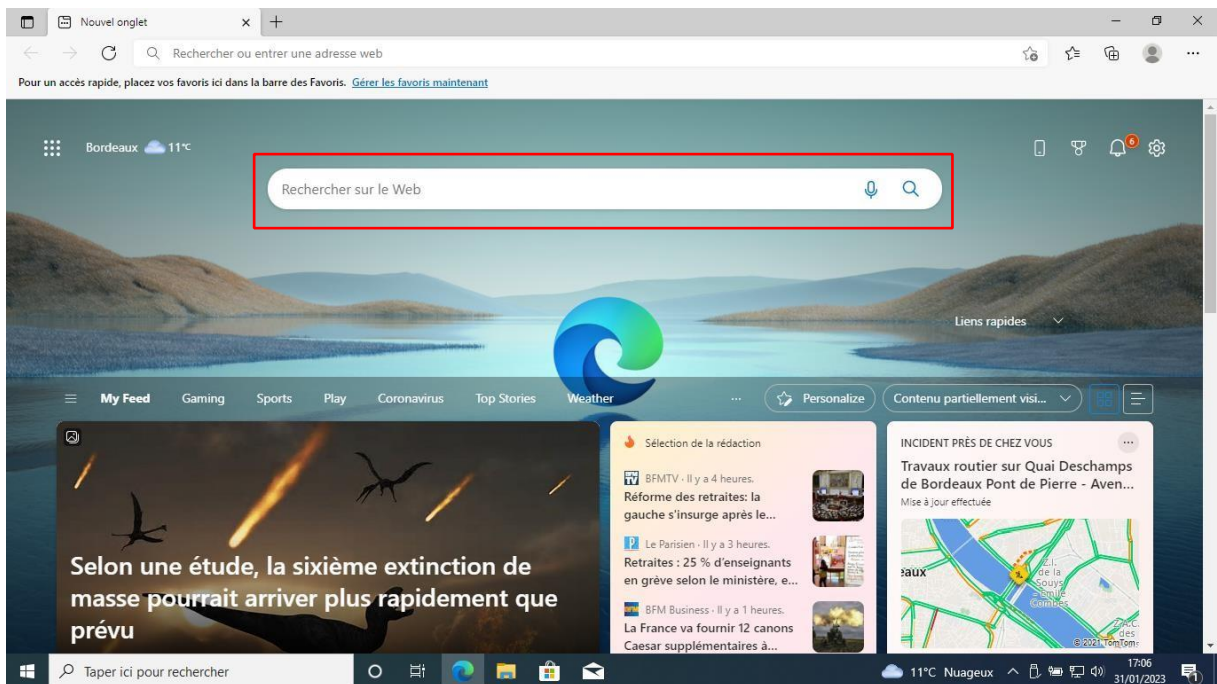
Nouvel onglet

Rechercher ou entrer une adresse web

Pour un accès rapide, placez vos favoris ici dans la barre des Favoris. Gérer les favoris maintenant

Bordeaux 11°C

6

Rechercher sur le Web

Liens rapides

My Feed Gaming Sports Play Coronavirus Top Stories Weather ... Personalize Contenu partiellement visi...

Selon une étude, la sixième extinction de masse pourrait arriver plus rapidement que prévu

Sélection de la rédaction

BFMTV · Il y a 4 heures.
Réforme des retraites: la gauche s'insurge après le...

Le Parisien · Il y a 3 heures.
Retraites : 25 % d'enseignants en grève selon le ministère, e...

BFM Business · Il y a 1 heures.
La France va fournir 12 canons Caesar supplémentaires à...

INCIDENT PRÈS DE CHEZ VOUS
Travaux routier sur Quai Deschamps de Bordeaux Pont de Pierre - Aven...
Mise à jour effectuée

eaux
Z.I. de la Souys
Z.A.C. des
© 2021 TomTom

Taper ici pour rechercher

11°C Nuageux 17:06 31/01/2023